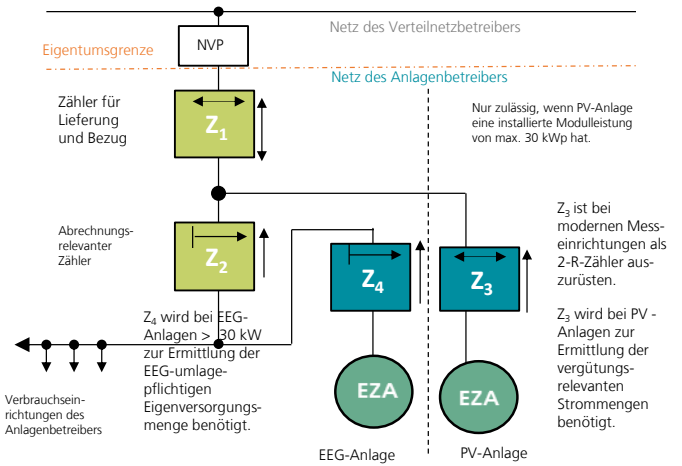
Netz des Verteilnetzbetreibers

NVP

Eigentumsgrenze

Netz des Anlagenbetreibers

Zähler für Lieferung und Bezug

$Z_1$

Nur zulässig, wenn PV-Anlage eine installierte Modulleistung von max. 30 kWp hat.

Abrechnungs-relevanter Zähler

$Z_2$

$Z_4$

$Z_3$

$Z_3$ ist bei modernen Messeinrichtungen als 2-R-Zähler auszurüsten.

$Z_4$ wird bei EEG-Anlagen > 30 kW zur Ermittlung der EEG-umlagepflichtigen Eigenversorgungsmenge benötigt.

$Z_3$ wird bei PV - Anlagen zur Ermittlung der vergütungsrelevanten Strommengen benötigt.

Verbrauchseinrichtungen des Anlagenbetreibers

EZA

EZA

EEG-Anlage

PV-Anlage